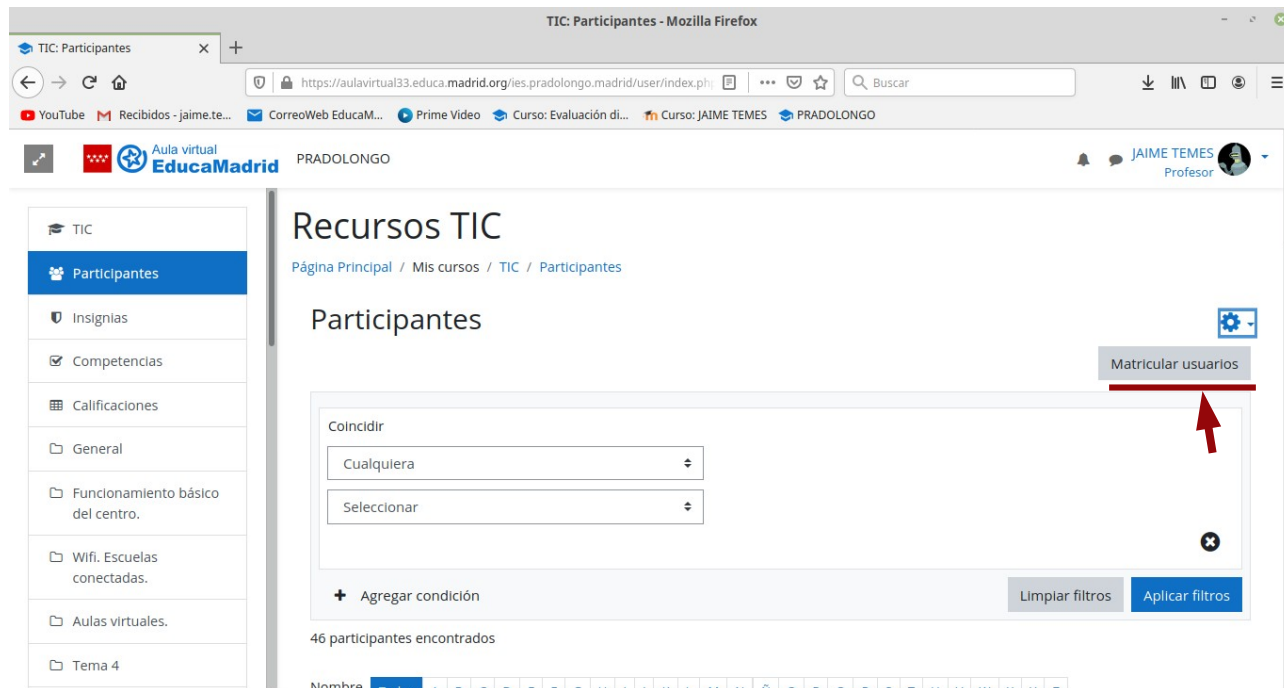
TIC: Participantes - Mozilla Firefox

TIC: Participantes ×

https://aulavirtual33.educa.madrid.org/ies.pradolongo.madrid/user/index.ph

Buscar

YouTube Recibidos - jaime.te... CorreoWeb EducaM... Prime Video Curso: Evaluación di... Curso: JAIME TEMES PRADOLONGO

Aula virtual EducaMadrid PRADOLONGO

JAIME TEMES Profesor

TIC
Participantes
Insignias
Competencias
Calificaciones
General
Funcionamiento básico del centro.
Wifi. Escuelas conectadas.
Aulas virtuales.
Tema 4

Recursos TIC

Página Principal / Mis cursos / TIC / Participantes

Participantes

Matricular usuarios

Coincidir

Cualquiera

Seleccionar

Agregar condición

Limpiar filtros

Aplicar filtros

46 participantes encontrados

Nombre